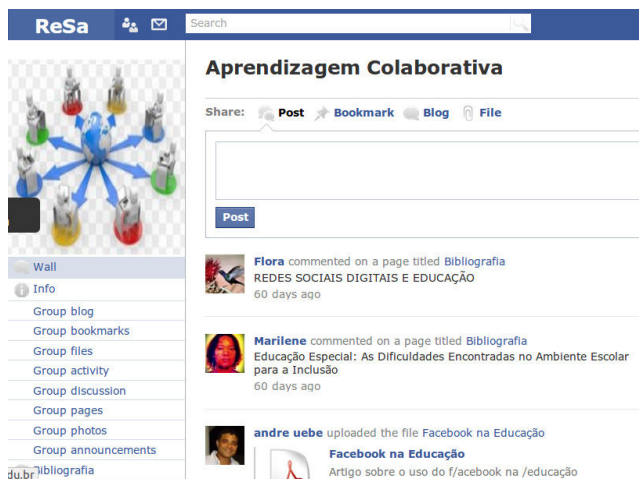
ReSa

Search

Aprendizagem Colaborativa

Share: Post Bookmark Blog File

Post

Wall
Info
Group blog
Group bookmarks
Group files
Group activity
Group discussion
Group pages
Group photos
Group announcements
Bibliografia

du.br

Flora commented on a page titled Bibliografia
REDES SOCIAIS DIGITAIS E EDUCAÇÃO
60 days ago

Marilene commented on a page titled Bibliografia
Educação Especial: As Dificuldades Encontradas no Ambiente Escolar para a Inclusão
60 days ago

andre uebe uploaded the file Facebook na Educação
Facebook na Educação
Artigo sobre o uso do f/acebook na /educação